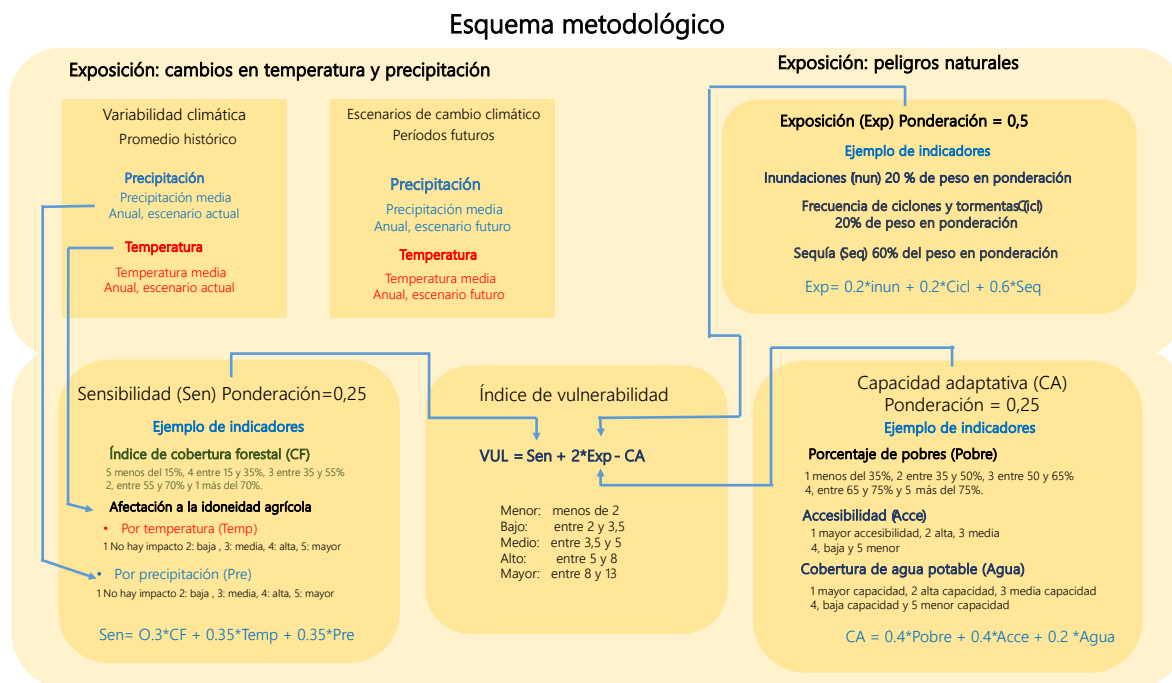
Esquema metodológico

Exposición: cambios en temperatura y precipitación

Variabilidad climática
Promedio histórico

Precipitación
Precipitación media
Anual, escenario actual

Temperatura
Temperatura media
Anual, escenario actual

Escenarios de cambio climático
Períodos futuros

Precipitación
Precipitación media
Anual, escenario futuro

Temperatura
Temperatura media
Anual, escenario futuro

Exposición: peligros naturales

Exposición (Exp) Ponderación = 0,5

Ejemplo de indicadores

Inundaciones (nun) 20 % de peso en ponderación

Frecuencia de ciclones y tormentas(Cicl)
20% de peso en ponderación

Sequía (Seq) 60% del peso en ponderación

Exp= 0.2*inun + 0.2*Cicl + 0.6*Seq

Sensibilidad (Sen) Ponderación=0,25

Ejemplo de indicadores

Índice de cobertura forestal (CF)
5 menos del 15%, 4 entre 15 y 35%, 3 entre 35 y 55%
2, entre 55 y 70% y 1 más del 70%.

Afectación a la idoneidad agrícola
• Por temperatura (Temp)
1 No hay impacto 2: baja , 3: media, 4: alta, 5: mayor

• Por precipitación (Pre)
1 No hay impacto 2: baja , 3: media, 4: alta, 5: mayor

Sen= O.3*CF + 0.35*Temp + 0.35*Pre

Índice de vulnerabilidad

VUL = Sen + 2*Exp - CA

Menor: menos de 2
Bajo: entre 2 y 3,5
Medio: entre 3,5 y 5
Alto: entre 5 y 8
Mayor: entre 8 y 13

Capacidad adaptativa (CA)
Ponderación = 0,25

Ejemplo de indicadores

Porcentaje de pobres (Pobre)
1 menos del 35%, 2 entre 35 y 50%, 3 entre 50 y 65%
4, entre 65 y 75% y 5 más del 75%.

Accesibilidad (Acce)
1 mayor accesibilidad, 2 alta, 3 media
4, baja y 5 menor

Cobertura de agua potable (Agua)
1 mayor capacidad, 2 alta capacidad, 3 media capacidad
4, baja capacidad y 5 menor capacidad

CA = 0.4*Pobre + 0.4*Acce + 0.2 *Agua